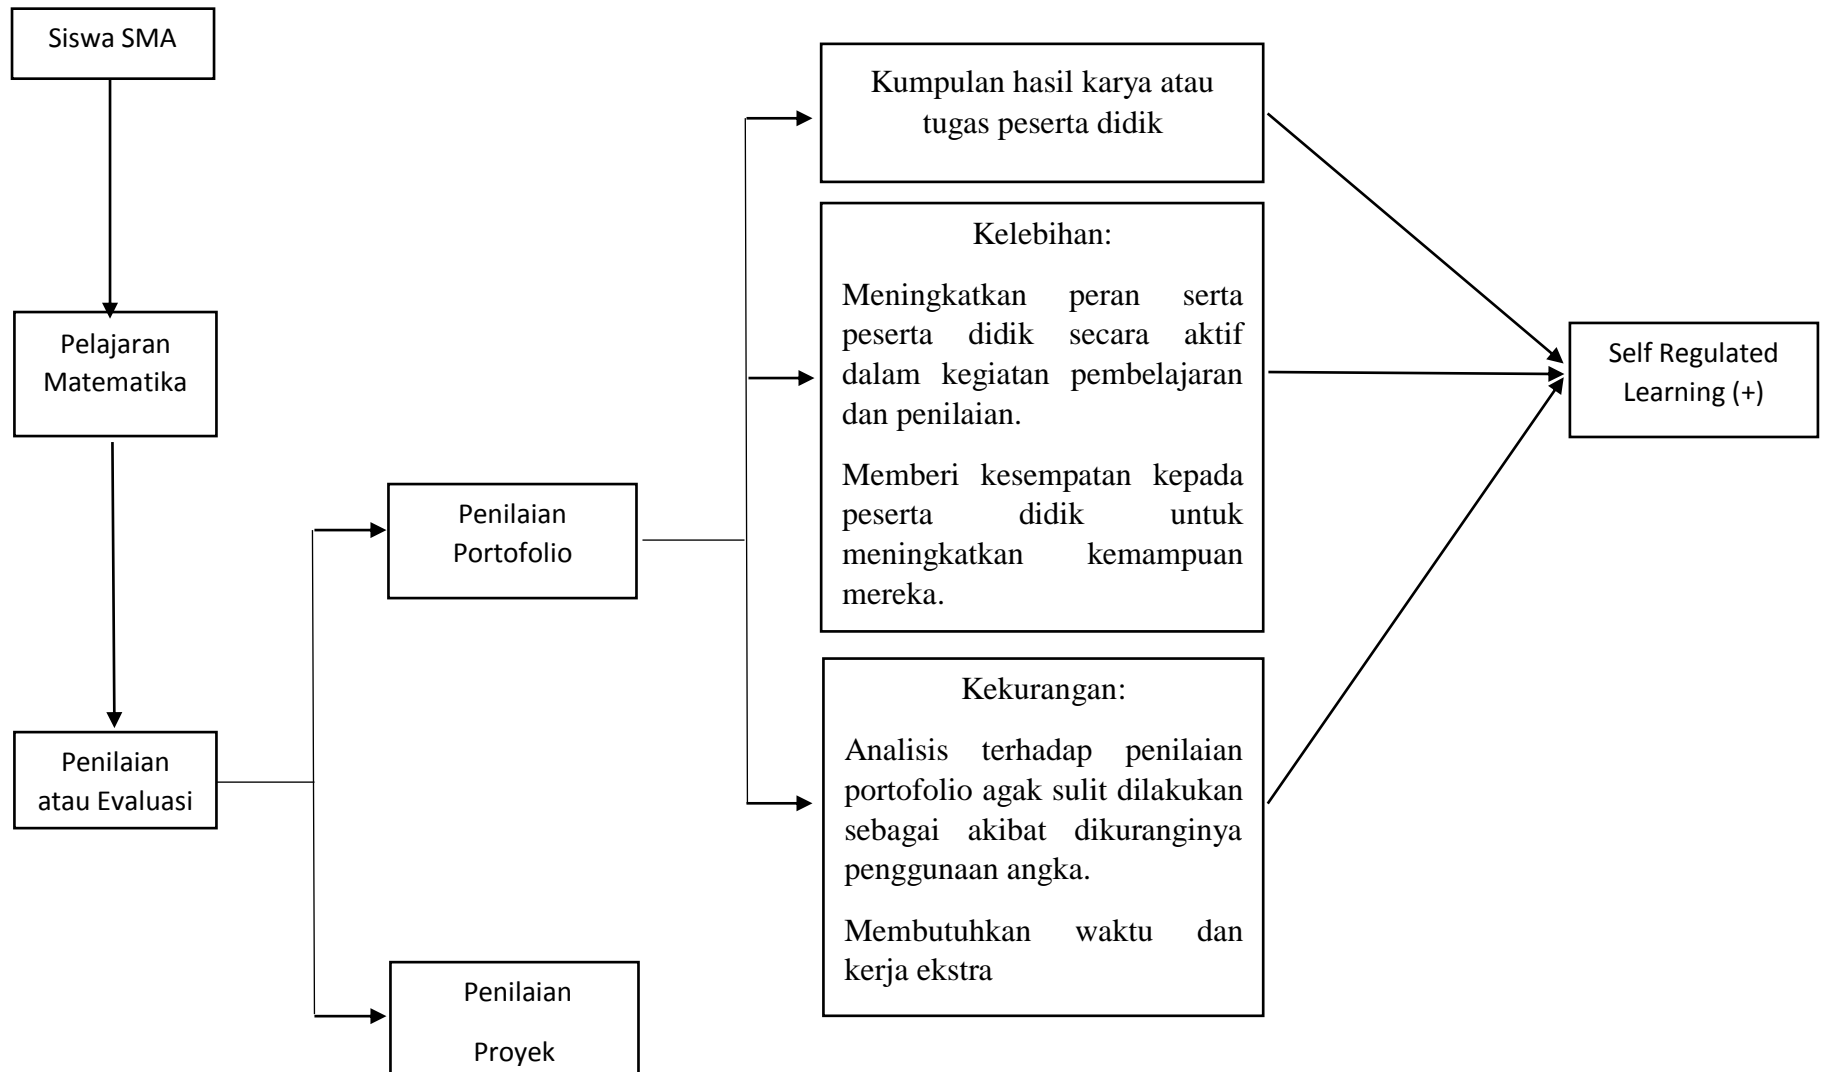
Siswa SMA

Pelajaran Matematika

Penilaian atau Evaluasi

Penilaian Portofolio

Penilaian

Proyek

Kumpulan hasil karya atau tugas peserta didik

Kelebihan:

Meningkatkan peran serta peserta didik secara aktif dalam kegiatan pembelajaran dan penilaian.

Memberi kesempatan kepada peserta didik untuk meningkatkan kemampuan mereka.

Kekurangan:

Analisis terhadap penilaian portofolio agak sulit dilakukan sebagai akibat dikuranginya penggunaan angka.

Membutuhkan waktu dan kerja ekstra

Self Regulated Learning (+)